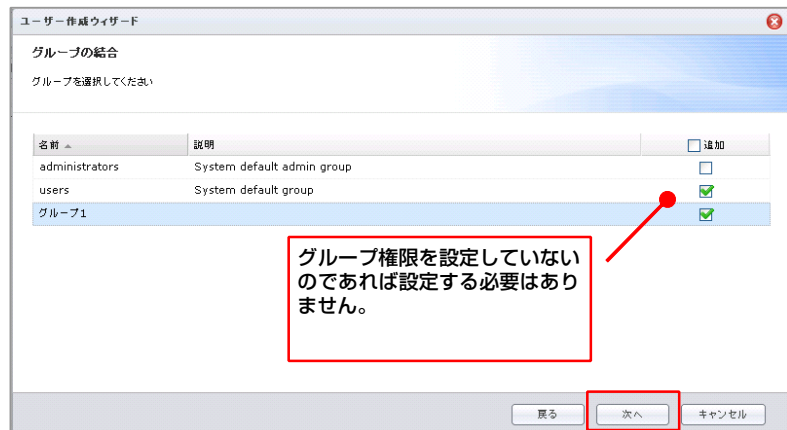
ユーザー作成ウィザード

グループの結合

グループを選択してください

| 名前 ▲ | 説明 | 追加 |
|---|---|---|
| administrators | System default admin group | |
| users | System default group | |
| グループ1 | | |

グループ権限を設定していないのであれば設定する必要はありません。

戻る 次へ キャンセル